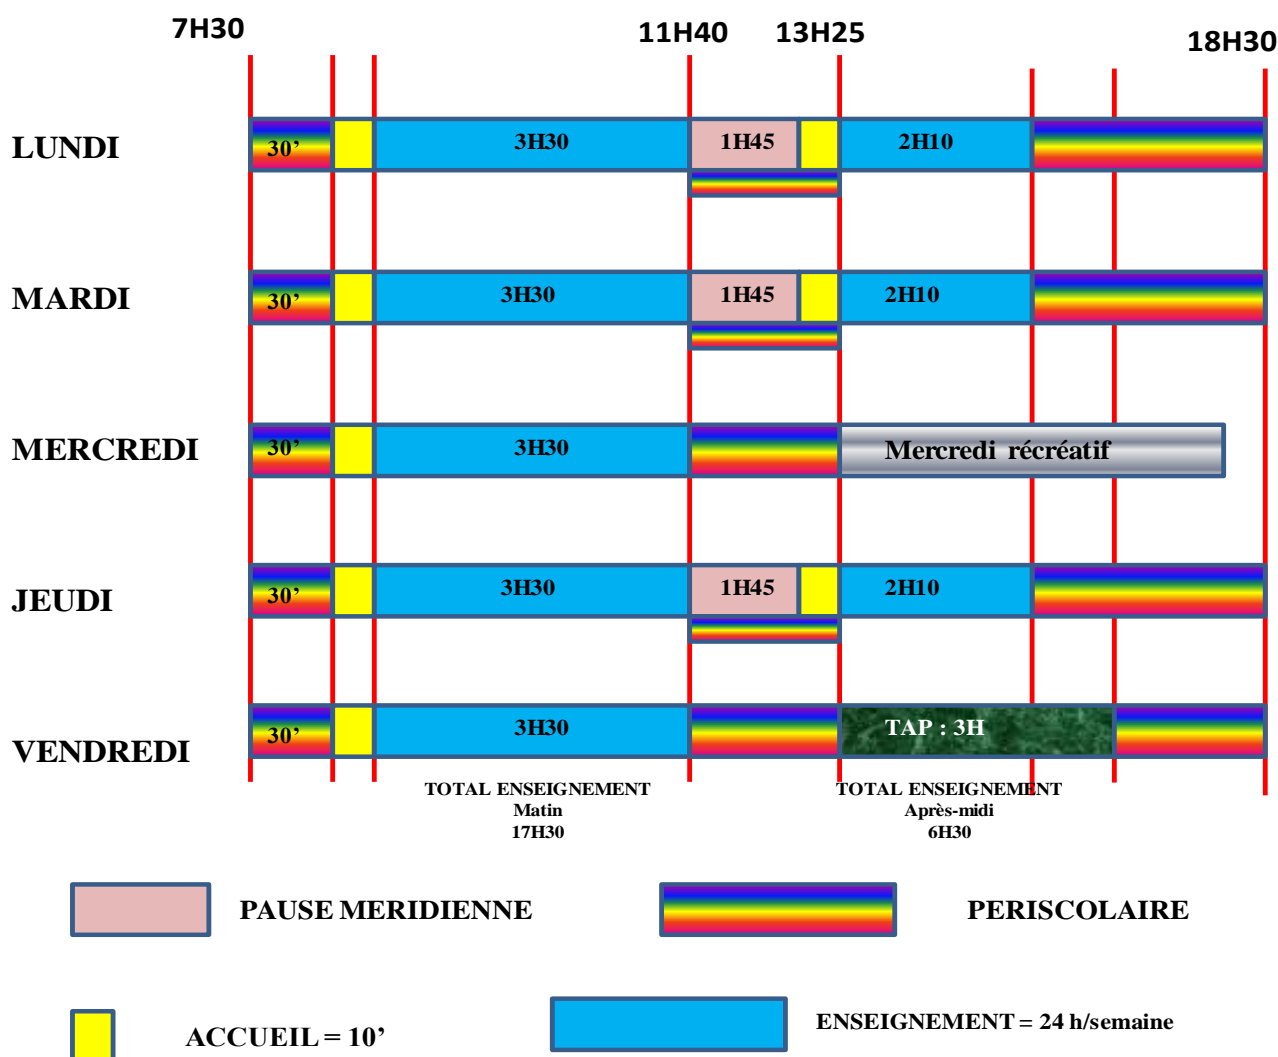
7H30 11H40 13H25 18H30

LUNDI 30' 3H30 1H45 2H10

MARDI 30' 3H30 1H45 2H10

MERCREDI 30' 3H30 Mercredi récréatif

JEUDI 30' 3H30 1H45 2H10

VENDREDI 30' 3H30 TAP : 3H

TOTAL ENSEIGNEMENT
Matin
17H30

TOTAL ENSEIGNEMENT
Après-midi
6H30

PAUSE MERIDIENNE

PERISCOLAIRE

ACCUEIL = 10'

ENSEIGNEMENT = 24 h/semaine